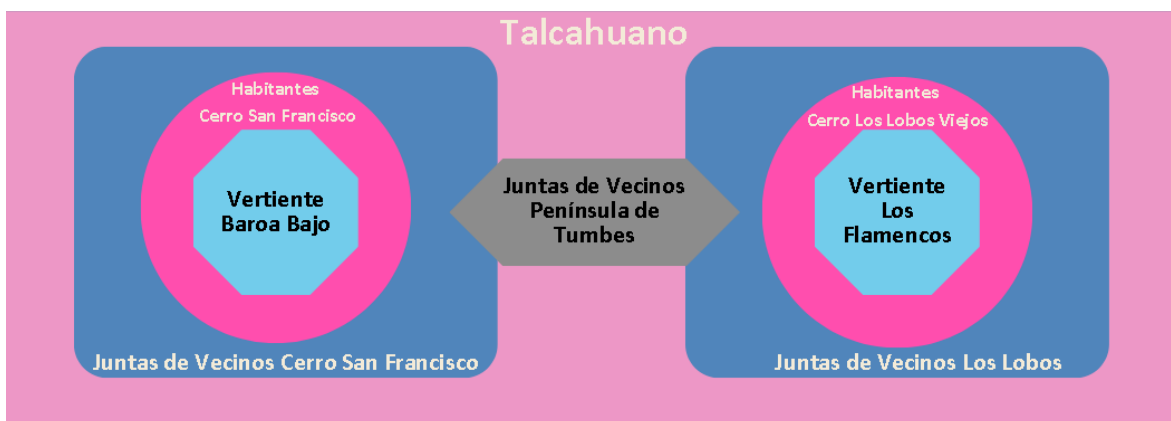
Talcahuano

Habitantes
Cerro San Francisco

Vertiente
Baroa Bajo

Juntas de Vecinos Cerro San Francisco

Juntas de Vecinos
Península de
Tumbes

Habitantes
Cerro Los Lobos Viejos

Vertiente
Los
Flamencos

Juntas de Vecinos Los Lobos